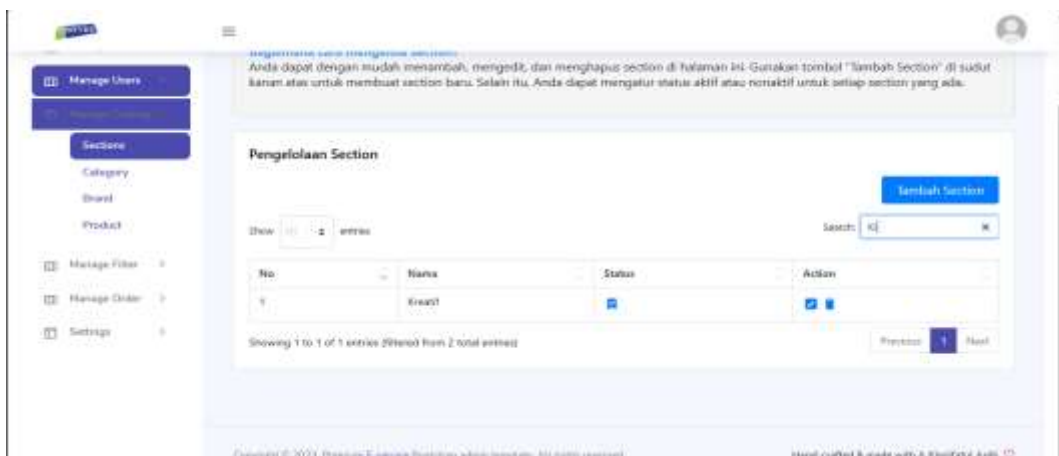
Bagaimana cara mengelola section?
Anda dapat dengan mudah menambah, mengedit, dan menghapus section di halaman ini. Gunakan tombol "Tambah Section" di sudut kanan atas untuk membuat section baru. Selain itu, Anda dapat mengatur status aktif atau nonaktif untuk setiap section yang ada.

Manage Users
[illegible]
Sections
Category
Brand
Product
Manage Filter
Manage Order
Settings

Pengelolaan Section

Tambah Section

Show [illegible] entries

Search: K

| No | Nama | Status | Action |
|---|---|---|---|
| 1 | Kreasi1 | | |

Showing 1 to 1 of 1 entries (filtered from 2 total entries)

Previous 1 Next

Copyright © 2023 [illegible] All rights reserved.

Hand-crafted & made with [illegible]